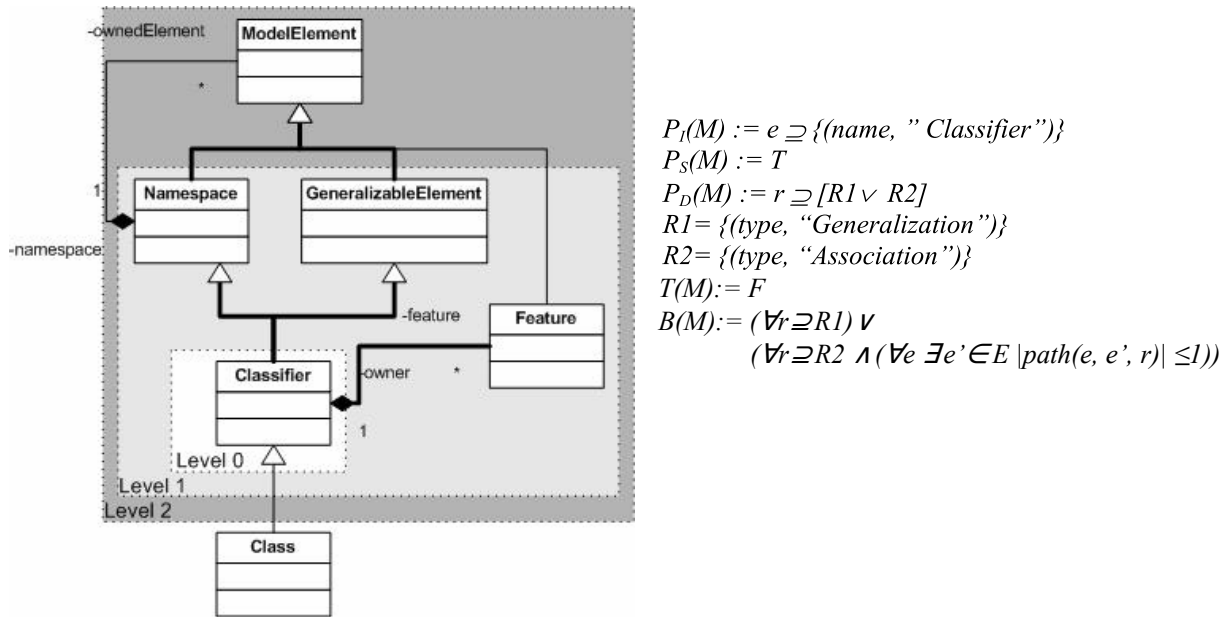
-ownedElement
ModelElement
*
1
Namespace
GeneralizableElement
-namespace
-feature
Feature
Classifier
-owner
*
1
Level 0
Level 1
Level 2
Class

$P_I(M) := e \supseteq \{(name, \text{" Classifier"})\}$
$P_S(M) := T$
$P_D(M) := r \supseteq [R1 \vee R2]$
$R1 = \{(type, \text{"Generalization"})\}$
$R2 = \{(type, \text{"Association"})\}$
$T(M) := F$
$B(M) := (\forall r \supseteq R1) \vee$
$(\forall r \supseteq R2 \wedge (\forall e\ \exists e' \in E\ |path(e, e', r)| \leq 1))$